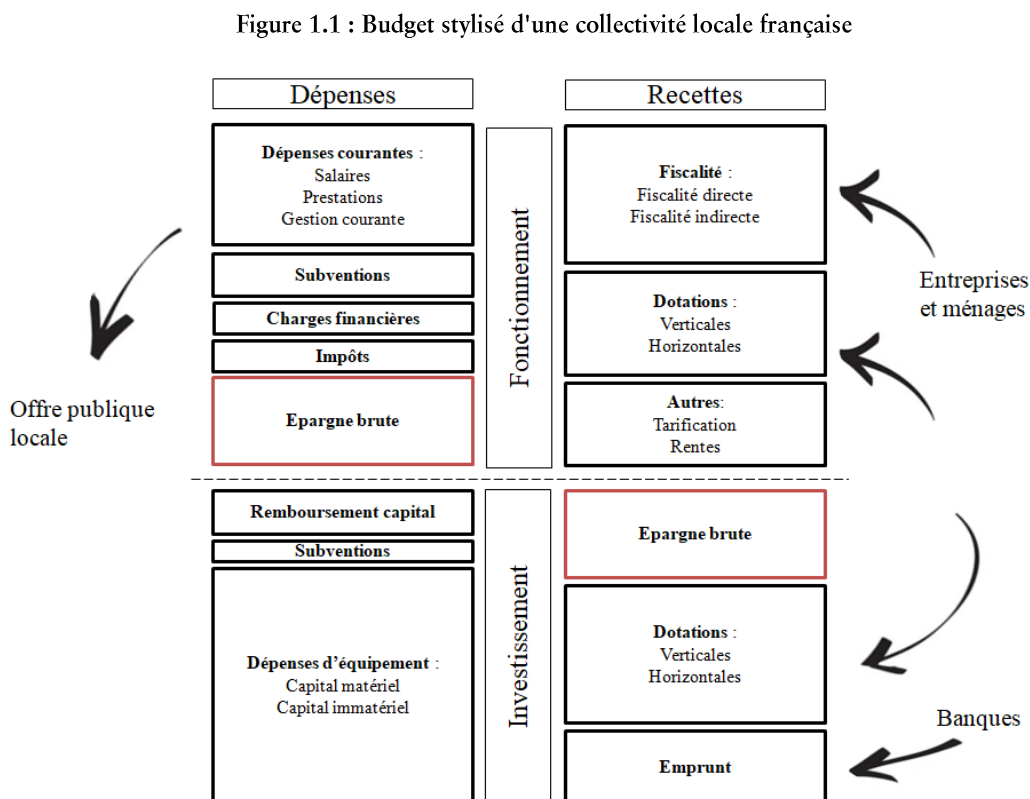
Figure 1.1 : Budget stylisé d'une collectivité locale française

Dépenses

Recettes

Dépenses courantes :
Salaires
Prestations
Gestion courante

Subventions

Charges financières

Impôts

Epargne brute

Fonctionnement

Fiscalité :
Fiscalité directe
Fiscalité indirecte

Dotations :
Verticales
Horizontales

Autres:
Tarification
Rentes

Entreprises et ménages

Offre publique locale

Remboursement capital

Subventions

Dépenses d'équipement :
Capital matériel
Capital immatériel

Investissement

Epargne brute

Dotations :
Verticales
Horizontales

Emprunt

Banques